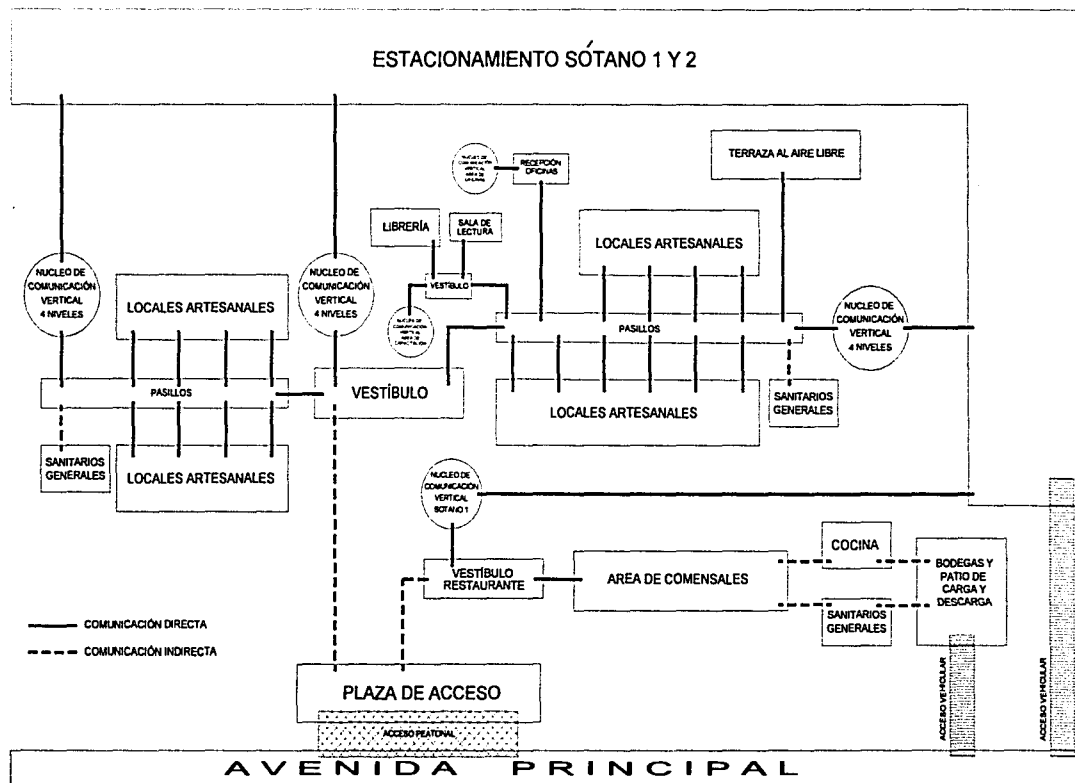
ESTACIONAMIENTO SÓTANO 1 Y 2

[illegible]

RECEPCIÓN OFICINAS

TERRAZA AL AIRE LIBRE

LIBRERÍA

SALA DE LECTURA

LOCALES ARTESANALES

NUCLEO DE COMUNICACIÓN VERTICAL 4 NIVELES

LOCALES ARTESANALES

NUCLEO DE COMUNICACIÓN VERTICAL 4 NIVELES

VESTIBULO

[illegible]

PASILLOS

NUCLEO DE COMUNICACIÓN VERTICAL 4 NIVELES

PASILLOS

VESTÍBULO

LOCALES ARTESANALES

SANITARIOS GENERALES

SANITARIOS GENERALES

LOCALES ARTESANALES

NUCLEO DE COMUNICACIÓN VERTICAL SOTANO 1

COCINA

VESTÍBULO RESTAURANTE

AREA DE COMENSALES

BODEGAS Y PATIO DE CARGA Y DESCARGA

SANITARIOS GENERALES

COMUNICACIÓN DIRECTA

COMUNICACIÓN INDIRECTA

PLAZA DE ACCESO

ACCESO PEATONAL

ACCESO VEHICULAR

ACCESO VEHICULAR

AVENIDA PRINCIPAL